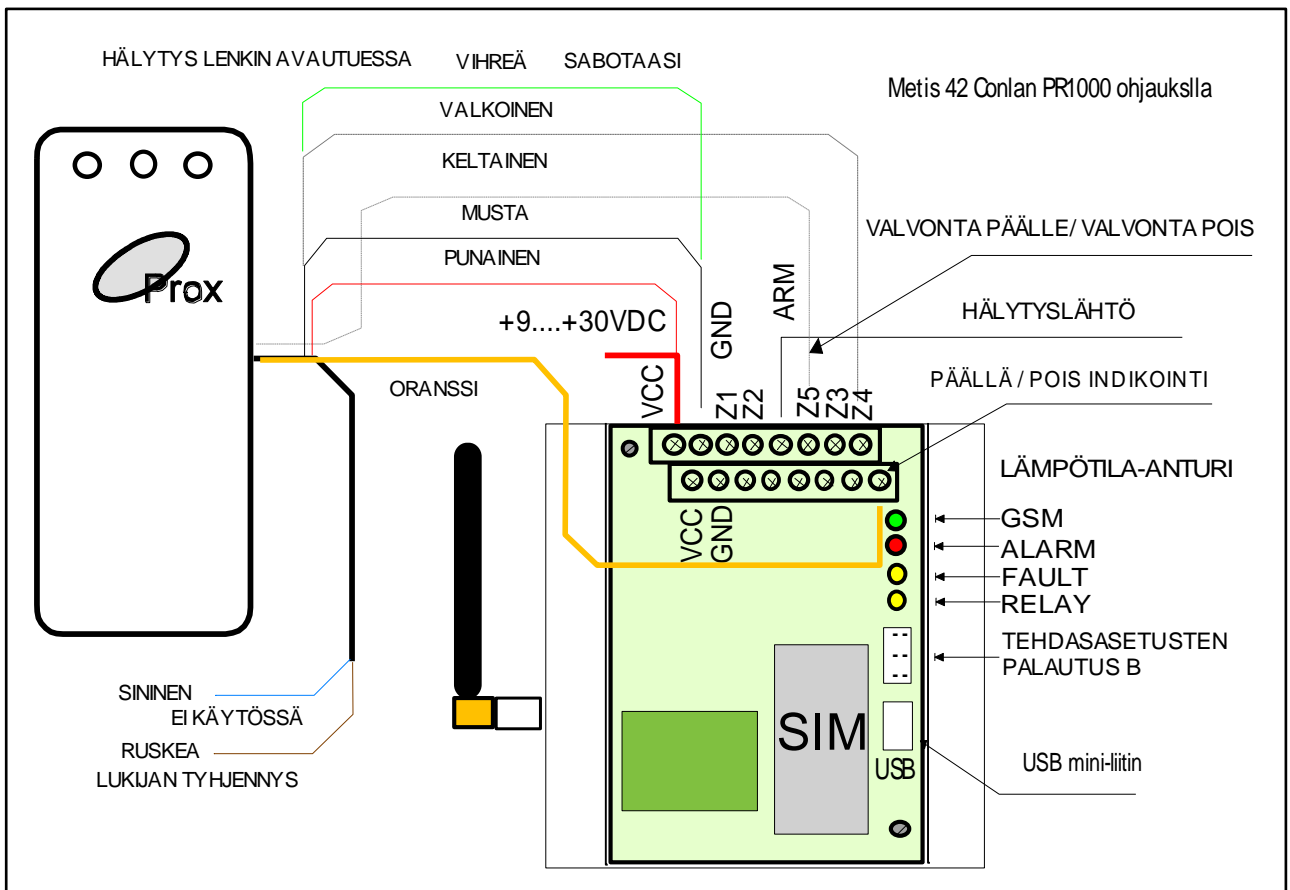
HÄLYTYS LENKIN AVAUTUESSA VIHREÄ SABOTAASI

Metis 42 Conlan PR1000 ohjaukslla

VALKOINEN

KELTAINEN

MUSTA

VALVONTA PÄÄLLE/ VALVONTA POIS

PUNAINEN

Prox

ARM

GND

HÄLYTYSLÄHTÖ

+9....+30VDC

ORANSSI

PÄÄLLÄ / POIS INDIKOINTI

VCC Z1 Z2 Z5 Z3 Z4

LÄMPÖTILA-ANTURI

VCC GND

GSM

ALARM

FAULT

RELAY

TEHDASASETUSTEN PALAUTUS B

SININEN

EI KÄYTÖSSÄ

SIM

RUSKEA

USB

USB mini-liitin

LUKIJAN TYHJENNYS